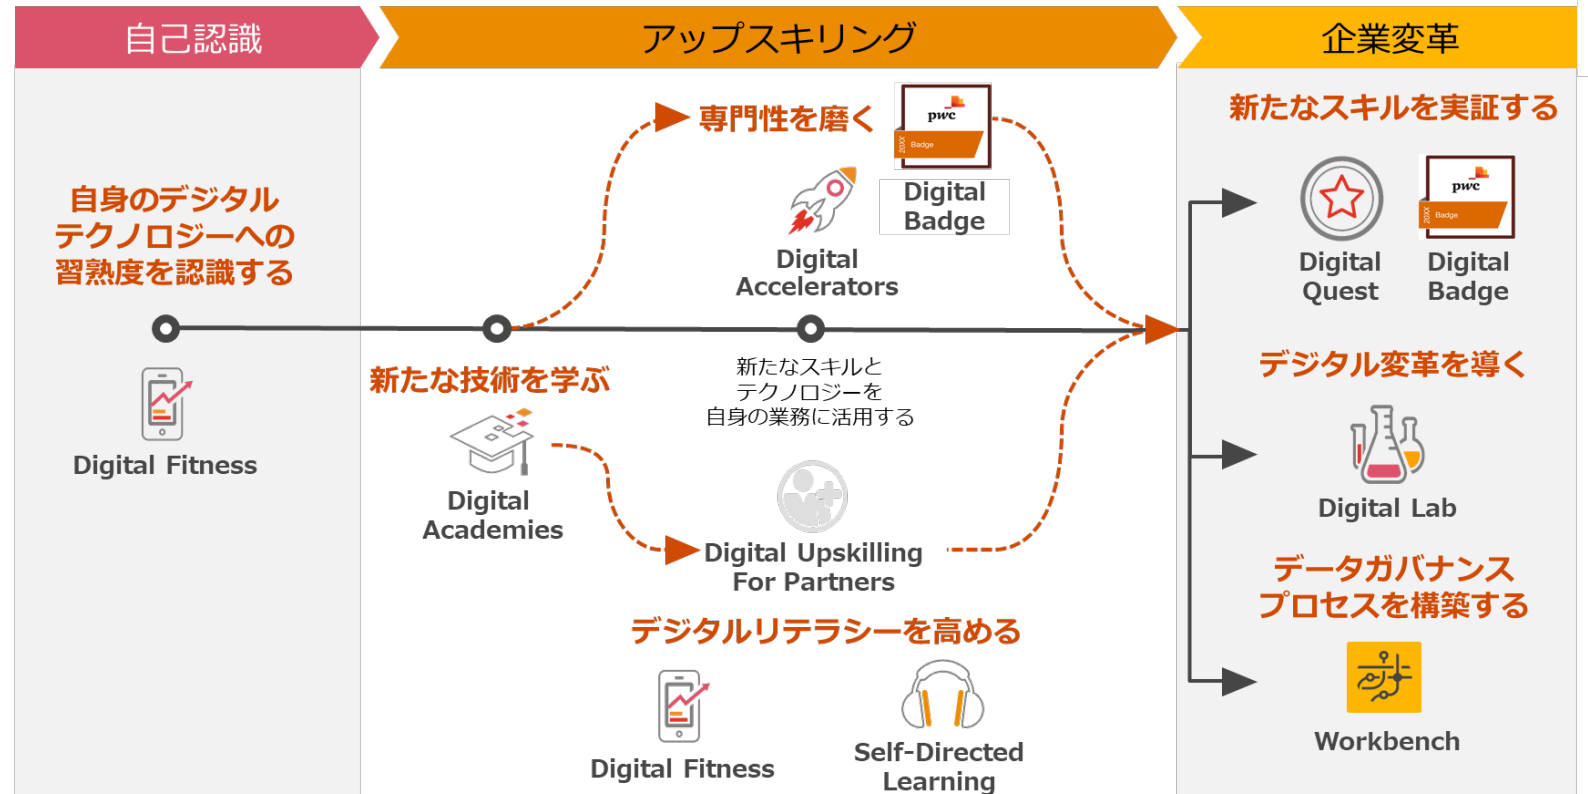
自己認識

アップスキリング

企業変革

自身のデジタルテクノロジーへの習熟度を認識する

Digital Fitness

専門性を磨く

pwc
Badge
20XX

Digital Badge

Digital Accelerators

新たな技術を学ぶ

Digital Academies

新たなスキルとテクノロジーを自身の業務に活用する

Digital Upskilling For Partners

デジタルリテラシーを高める

Digital Fitness

Self-Directed Learning

新たなスキルを実証する

Digital Quest

pwc
Badge
20XX

Digital Badge

デジタル変革を導く

Digital Lab

データガバナンスプロセスを構築する

Workbench